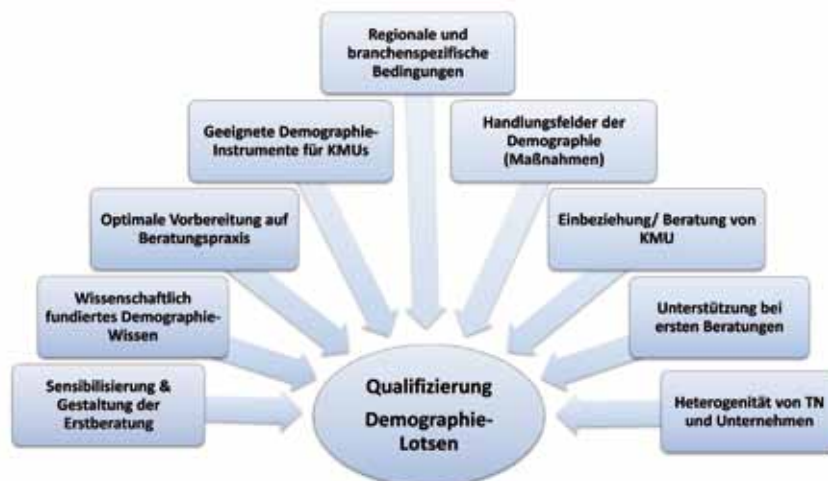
Regionale und branchenspezifische Bedingungen

Geeignete Demographie-Instrumente für KMUs

Handlungsfelder der Demographie (Maßnahmen)

Optimale Vorbereitung auf Beratungspraxis

Einbeziehung/ Beratung von KMU

Wissenschaftlich fundiertes Demographie-Wissen

Unterstützung bei ersten Beratungen

Sensibilisierung & Gestaltung der Erstberatung

Qualifizierung Demographie-Lotsen

Heterogenität von TN und Unternehmen